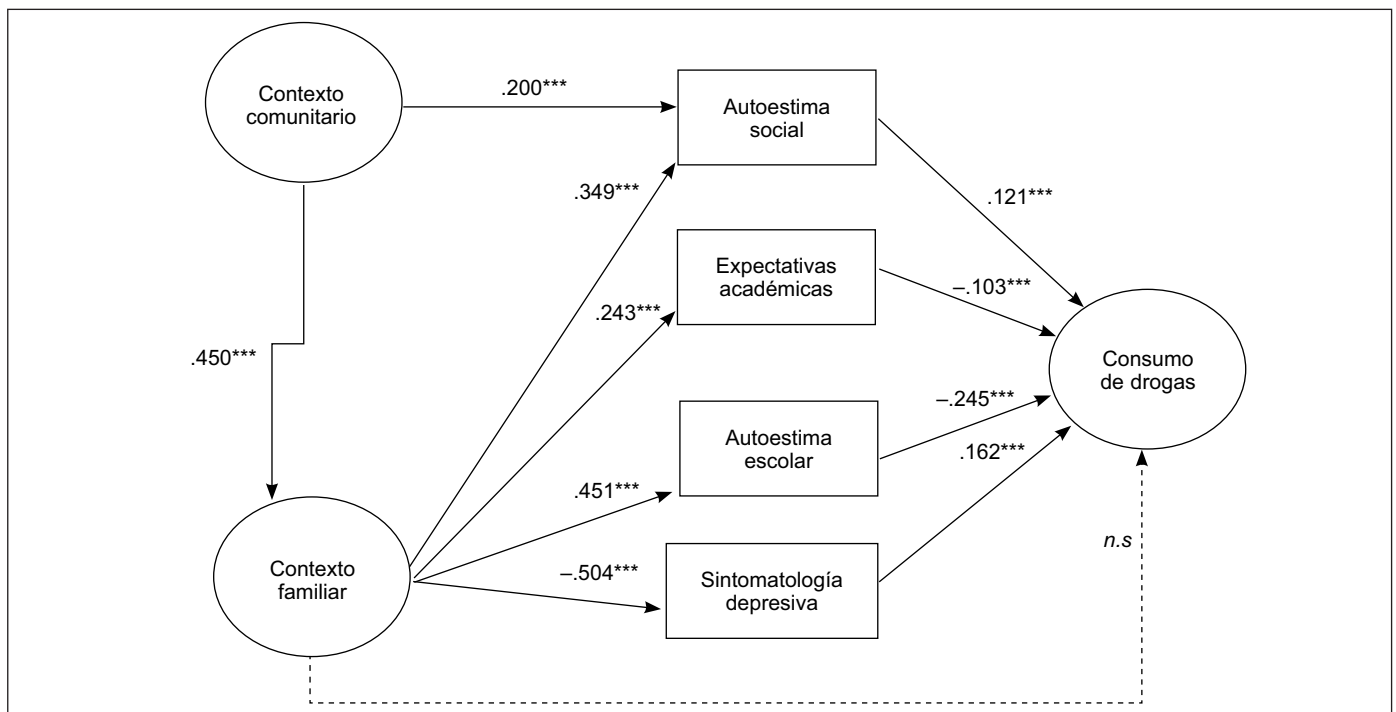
Contexto comunitario

.200***

Autoestima social

.349***

.121***

Expectativas académicas

–.103***

.243***

.450***

Consumo de drogas

–.245***

Autoestima escolar

.162***

.451***

n.s

Contexto familiar

–.504***

Sintomatología depresiva